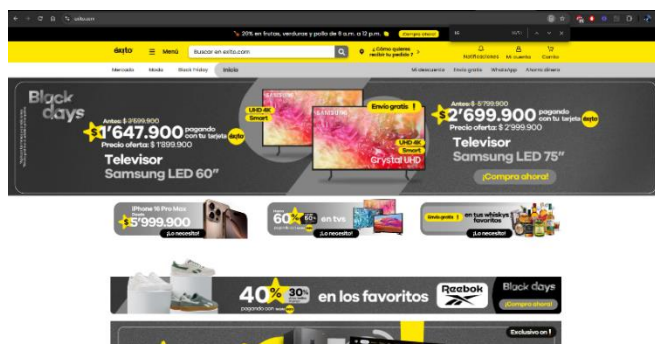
exito.com

20% en frutas, verduras y pollo de 8 a.m. a 12 p.m. Compra ahora

éxito Menú Buscar en exito.com ¿Cómo quieres recibir tu pedido? Notificaciones Mi cuenta Carrito

Mercado Moda Black Friday Inicio Mi descuento Envío gratis WhatsApp Ahorra dinero

Black days

Antes: $ 3'599.900
$1'647.900 pagando con tu tarjeta éxito
Precio oferta: $ 1'899.900
Televisor Samsung LED 60"

UHD 4K Smart
Envío gratis !
UHD 4K Smart
Crystal UHD

Antes: $ 5'799.900
$2'699.900 pagando con tu tarjeta éxito
Precio oferta: $ 2'999.900
Televisor Samsung LED 75"
¡Compra ahora!

iPhone 16 Pro Max Desde $5'999.900 ¡Lo necesito!

Hasta 60% en tvs ¡Lo necesito!

Envío gratis en tus whiskys favoritos ¡Lo necesito!

40% 30% en los favoritos pagando con
Reebok
Black days
¡Compra ahora!

Exclusivo en